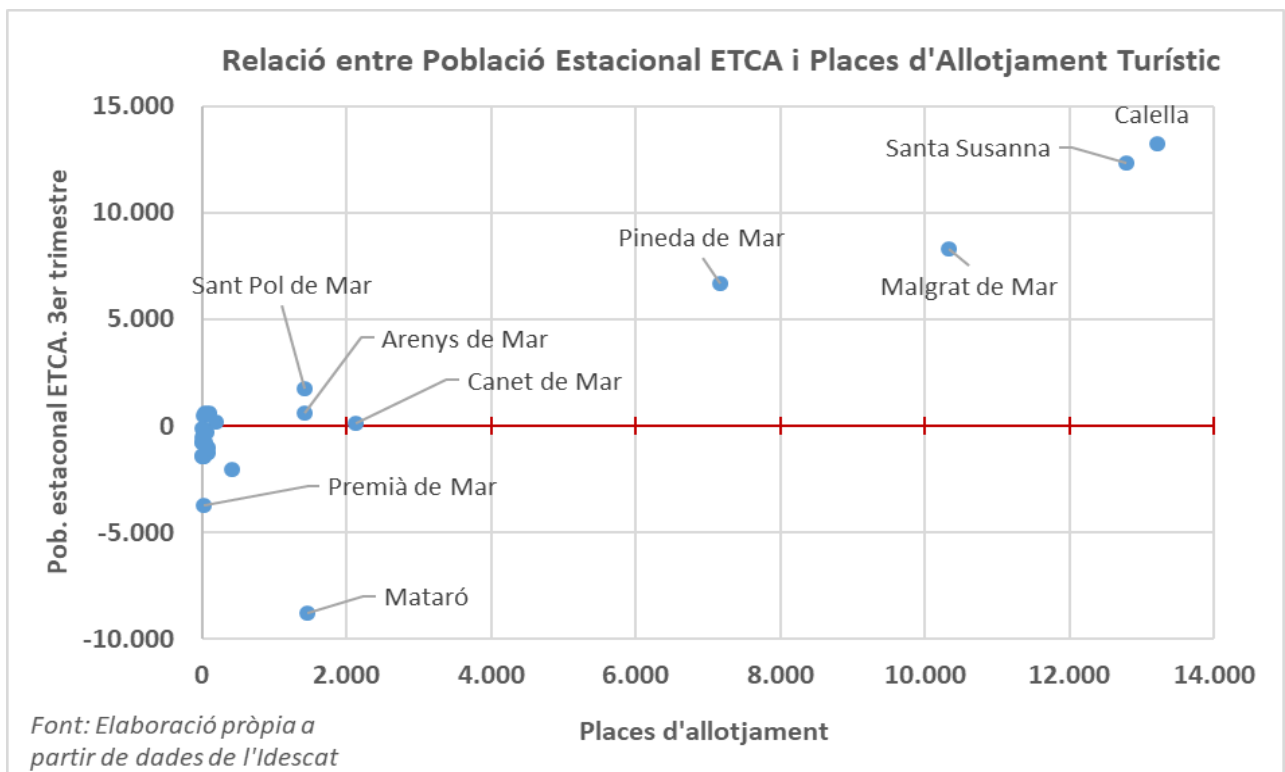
Relació entre Població Estacional ETCA i Places d'Allotjament Turístic

Pob. estaconal ETCA. 3er trimestre

15.000
10.000
5.000
0
-5.000
-10.000

Calella
Santa Susanna
Pineda de Mar
Malgrat de Mar
Sant Pol de Mar
Arenys de Mar
Canet de Mar
Premià de Mar
Mataró

0 2.000 4.000 6.000 8.000 10.000 12.000 14.000

Places d'allotjament

Font: Elaboració pròpia a partir de dades de l'Idescat